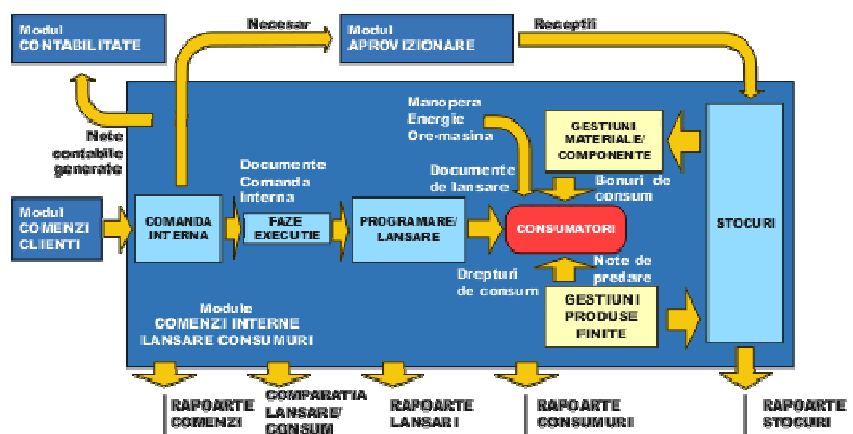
Modul
CONTABILITATE

Necesar

Modul
APROVIZIONARE

Receptii

Note contabile generate

Manopera
Energie
Ore-masina

GESTIUNI MATERIALE/ COMPONENTE

Documente Comanda Interna

Documente de lansare

Bonuri de consum

Modul
COMENZI CLIENTI

COMANDA INTERNA

FAZE EXECUTIE

PROGRAMARE/ LANSARE

CONSUMATORI

STOCURI

Drepturi de consum

Note de predare

GESTIUNI PRODUSE FINITE

Module
COMENZI INTERNE
LANSARE CONSUMURI

RAPOARTE COMENZI

COMPARATIA LANSARE/ CONSUM

RAPOARTE LANSARI

RAPOARTE CONSUMURI

RAPOARTE STOCURI